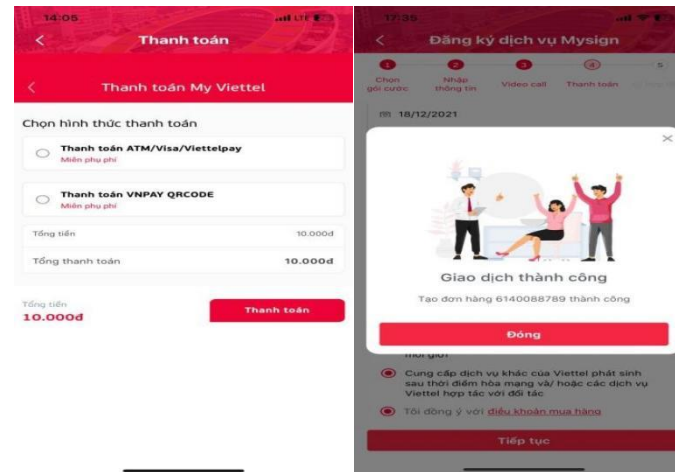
14:05

Thanh toán

Thanh toán My Viettel

Chọn hình thức thanh toán

Thanh toán ATM/Visa/Viettelpay
Miễn phụ phí

Thanh toán VNPAY QRCODE
Miễn phụ phí

| Tổng tiền | 10.000đ |
|---|---|
| Tổng thanh toán | 10.000đ |

Tổng tiền
10.000đ

Thanh toán

17:35

Đăng ký dịch vụ Mysign

1 Chọn gói cước
2 Nhập thông tin
3 Video call
4 Thanh toán
5 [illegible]

18/12/2021

Giao dịch thành công

Tạo đơn hàng 6140088789 thành công

Đóng

môi giới

Cung cấp dịch vụ khác của Viettel phát sinh sau thời điểm hòa mạng và/ hoặc các dịch vụ Viettel hợp tác với đối tác

Tôi đồng ý với điều khoản mua hàng

Tiếp tục